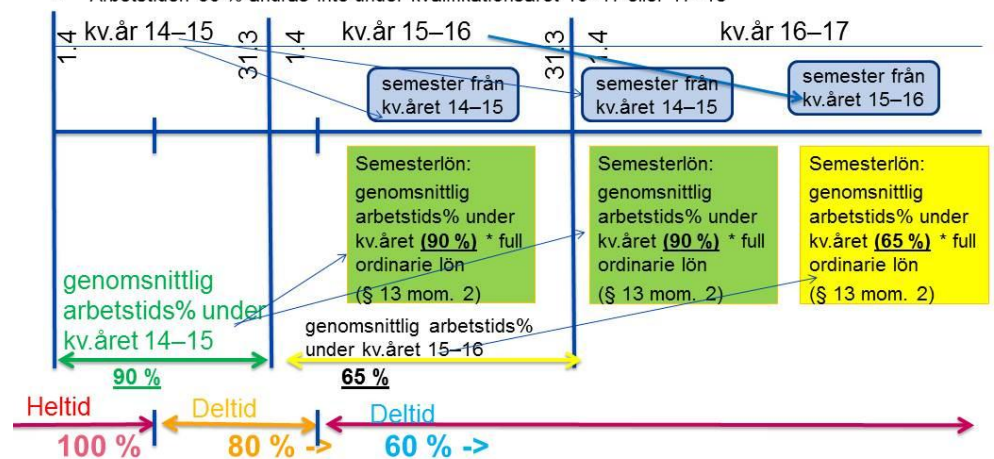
kv.år 14–15

kv.år 15–16

kv.år 16–17

1.4

31.3

1.4

31.3

1.4

semester från kv.året 14–15

semester från kv.året 14–15

semester från kv.året 15–16

Semesterlön: genomsnittlig arbetstids% under kv.året **(90 %)** * full ordinarie lön (§ 13 mom. 2)

Semesterlön: genomsnittlig arbetstids% under kv.året **(90 %)** * full ordinarie lön (§ 13 mom. 2)

Semesterlön: genomsnittlig arbetstids% under kv.året **(65 %)** * full ordinarie lön (§ 13 mom. 2)

genomsnittlig arbetstids% under kv.året 14–15

genomsnittlig arbetstids% under kv.året 15–16

90 %

65 %

Heltid

100 %

Deltid

80 % ->

Deltid

60 % ->